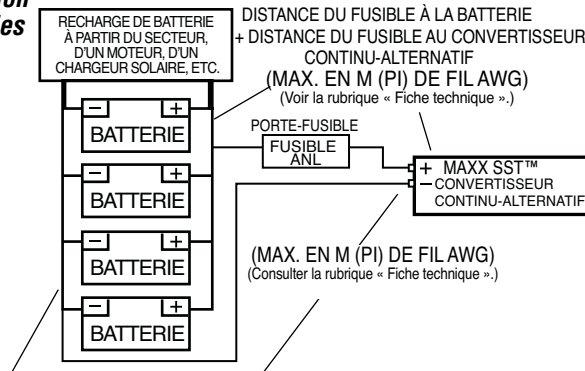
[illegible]
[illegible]es

RECHARGE DE BATTERIE À PARTIR DU SECTEUR, D'UN MOTEUR, D'UN CHARGEUR SOLAIRE, ETC.

DISTANCE DU FUSIBLE À LA BATTERIE + DISTANCE DU FUSIBLE AU CONVERTISSEUR CONTINU-ALTERNATIF

(MAX. EN M (PI) DE FIL AWG)
(Voir la rubrique « Fiche technique ».)

PORTE-FUSIBLE

FUSIBLE ANL

− +
BATTERIE

− +
BATTERIE

− +
BATTERIE

− +
BATTERIE

+ MAXX SST™
− CONVERTISSEUR CONTINU-ALTERNATIF

(MAX. EN M (PI) DE FIL AWG)
(Consulter la rubrique « Fiche technique ».)